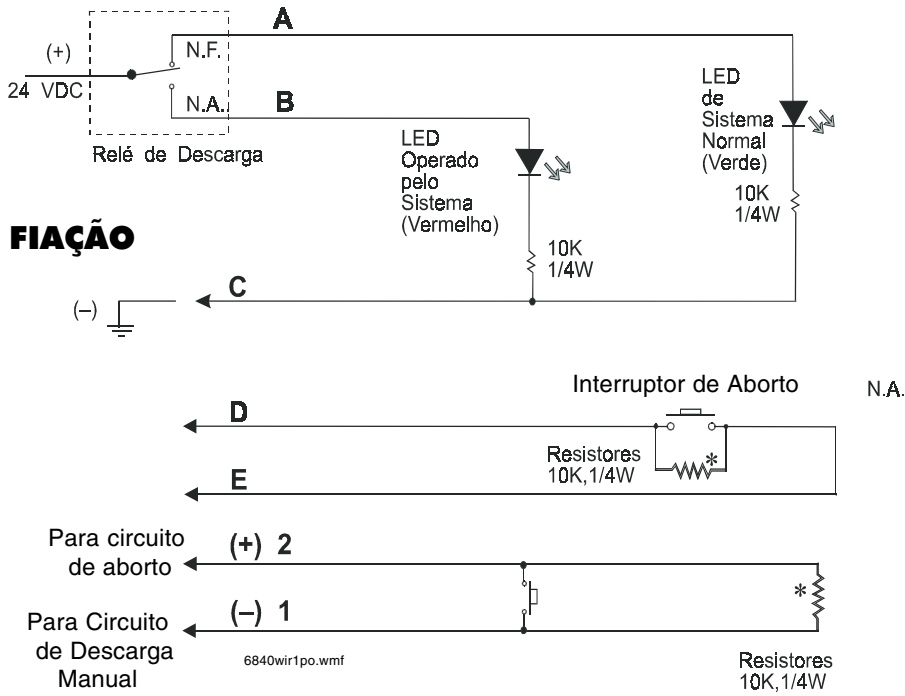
A

(+)
24 VDC

N.F.

N.A.

B

Relé de Descarga

LED
de
Sistema
Normal
(Verde)

10K
1/4W

LED
Operado
pelo
Sistema
(Vermelho)

10K
1/4W

FIAÇÃO

C

(–)

Interruptor de Aborto

N.A.

D

Resistores
10K,1/4W

*

E

Para circuito
de aborto

(+) 2

*

Para Circuito
de Descarga
Manual

(–) 1

6840wir1po.wmf

Resistores
10K,1/4W